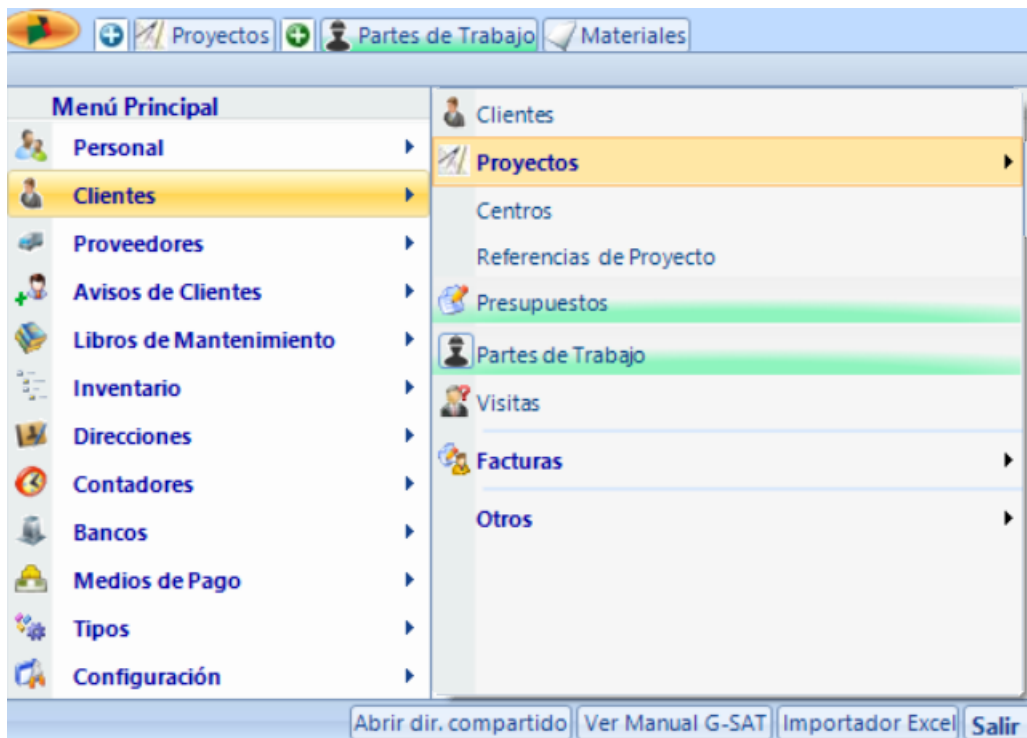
Proyectos | Partes de Trabajo | Materiales

Menú Principal
Personal
Clientes
Proveedores
Avisos de Clientes
Libros de Mantenimiento
Inventario
Direcciones
Contadores
Bancos
Medios de Pago
Tipos
Configuración

Clientes
Proyectos
Centros
Referencias de Proyecto
Presupuestos
Partes de Trabajo
Visitas
Facturas
Otros

Abrir dir. compartido | Ver Manual G-SAT | Importador Excel | Salir